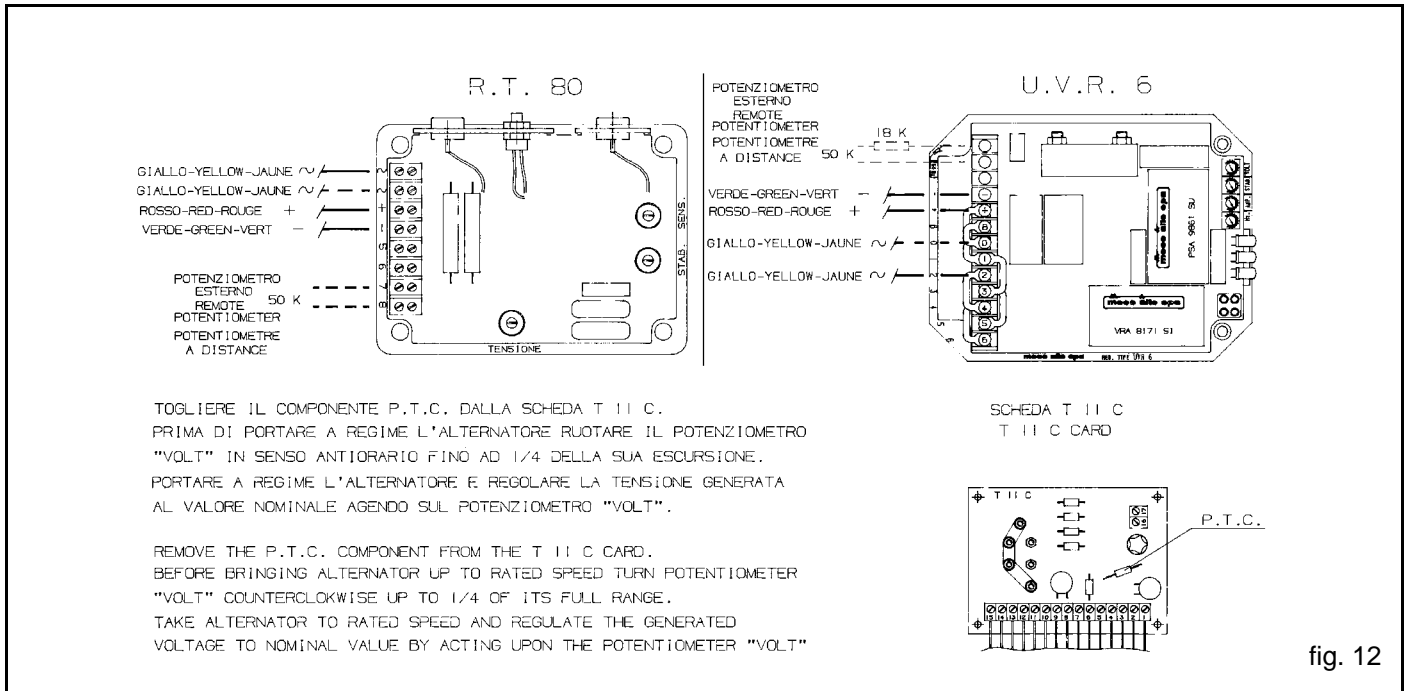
R.T. 80

GIALLO-YELLOW-JAUNE ~
GIALLO-YELLOW-JAUNE ~
ROSSO-RED-ROUGE +
VERDE-GREEN-VERT −

POTENZIOMETRO ESTERNO REMOTE POTENTIOMETER POTENTIOMETRE A DISTANCE 50 K

SENS.
STAB.
TENSIONE

U.V.R. 6

POTENZIOMETRO ESTERNO REMOTE POTENTIOMETER POTENTIOMETRE A DISTANCE
18 K
50 K

VERDE-GREEN-VERT −
ROSSO-RED-ROUGE +
GIALLO-YELLOW-JAUNE ~
GIALLO-YELLOW-JAUNE ~

PSA 9861 SU
mecc alte spa
VRA 8171 SI
mecc alte spa
TYPE VRA 6

TOGLIERE IL COMPONENTE P.T.C. DALLA SCHEDA T II C.
PRIMA DI PORTARE A REGIME L'ALTERNATORE RUOTARE IL POTENZIOMETRO "VOLT" IN SENSO ANTIORARIO FINO AD 1/4 DELLA SUA ESCURSIONE.
PORTARE A REGIME L'ALTERNATORE E REGOLARE LA TENSIONE GENERATA AL VALORE NOMINALE AGENDO SUL POTENZIOMETRO "VOLT".

REMOVE THE P.T.C. COMPONENT FROM THE T II C CARD.
BEFORE BRINGING ALTERNATOR UP TO RATED SPEED TURN POTENTIOMETER "VOLT" COUNTERCLOKWISE UP TO 1/4 OF ITS FULL RANGE.
TAKE ALTERNATOR TO RATED SPEED AND REGULATE THE GENERATED VOLTAGE TO NOMINAL VALUE BY ACTING UPON THE POTENTIOMETER "VOLT"

SCHEDA T II C
T II C CARD

T II C
P.T.C.

fig. 12